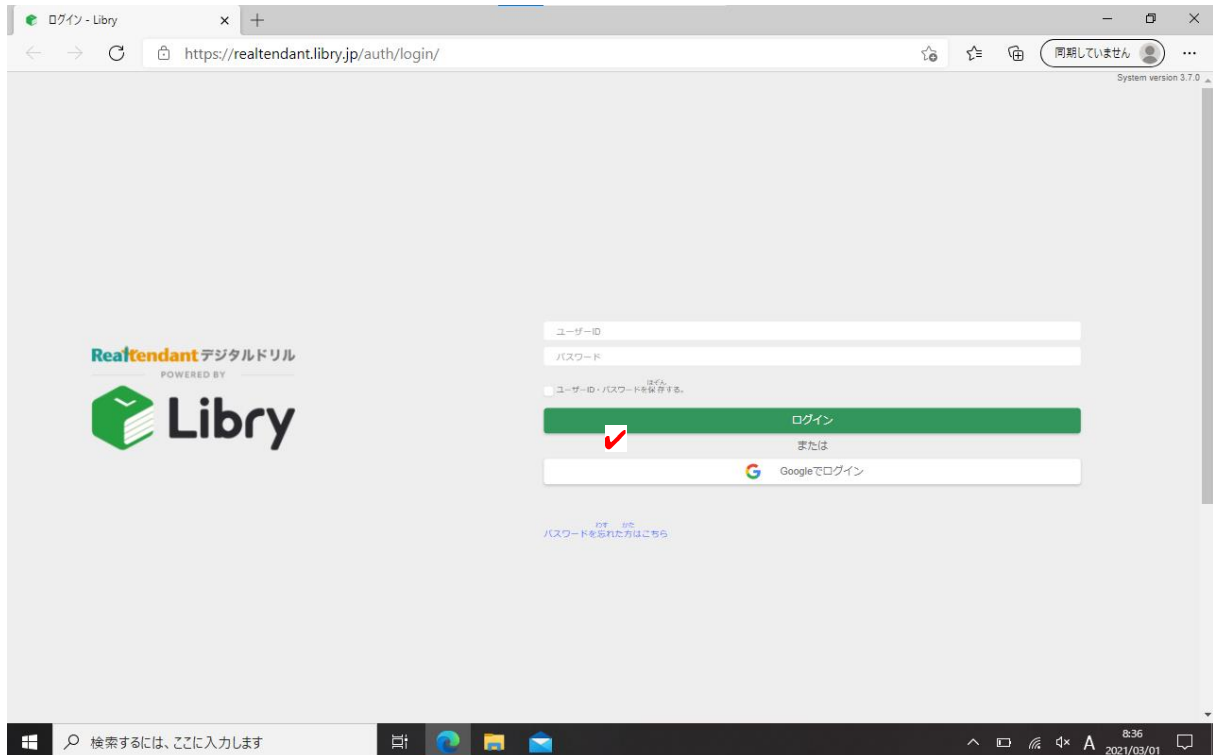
ログイン - Libry
https://realtendant.libry.jp/auth/login/
同期していません
System version 3.7.0

Realtendantデジタルドリル
POWERED BY
Libry

ユーザーID
パスワード
ユーザーID・パスワードを保存する。
ログイン
または
Googleでログイン

パスワードを忘れた方はこちら

検索するには、ここに入力します
8:36
2021/03/01